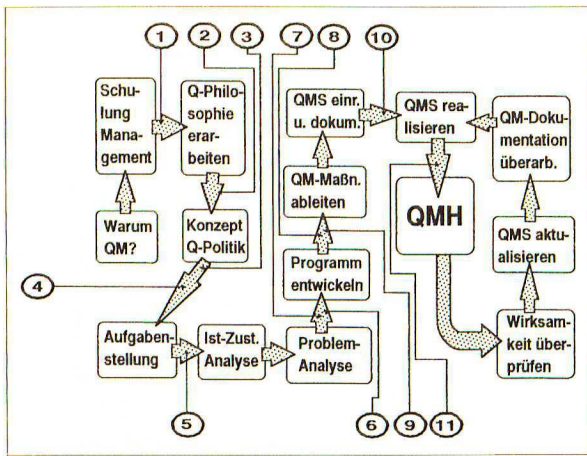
1
2
3
7
8
10

Schulung Management

Q-Philosophie erarbeiten

QMS einr. u. dokum.

QMS realisieren

QM-Dokumentation überarb.

Warum QM?

Konzept Q-Politik

QM-Maßn. ableiten

QMH

QMS aktualisieren

Programm entwickeln

4

Aufgabenstellung

Ist-Zust. Analyse

Problem-Analyse

Wirksamkeit überprüfen

5

6
9
11